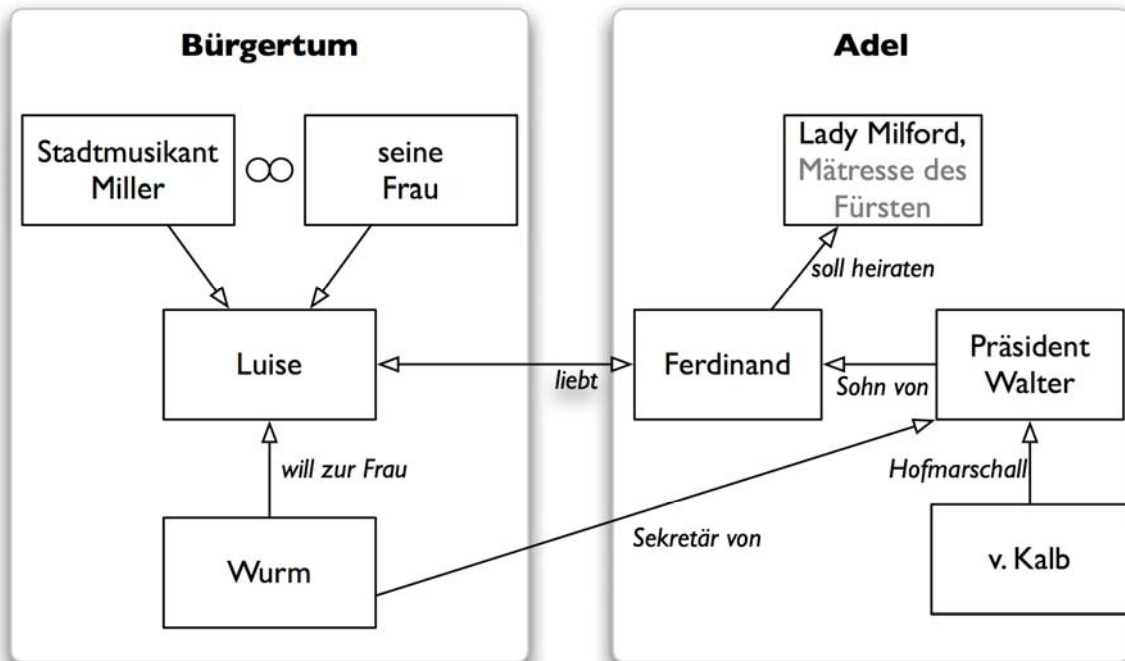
Bürgertum

Stadtmusikant Miller

$\infty$

seine Frau

Luise

will zur Frau

Wurm

liebt

Sekretär von

Adel

Lady Milford, Mätresse des Fürsten

soll heiraten

Ferdinand

Sohn von

Präsident Walter

Hofmarschall

v. Kalb